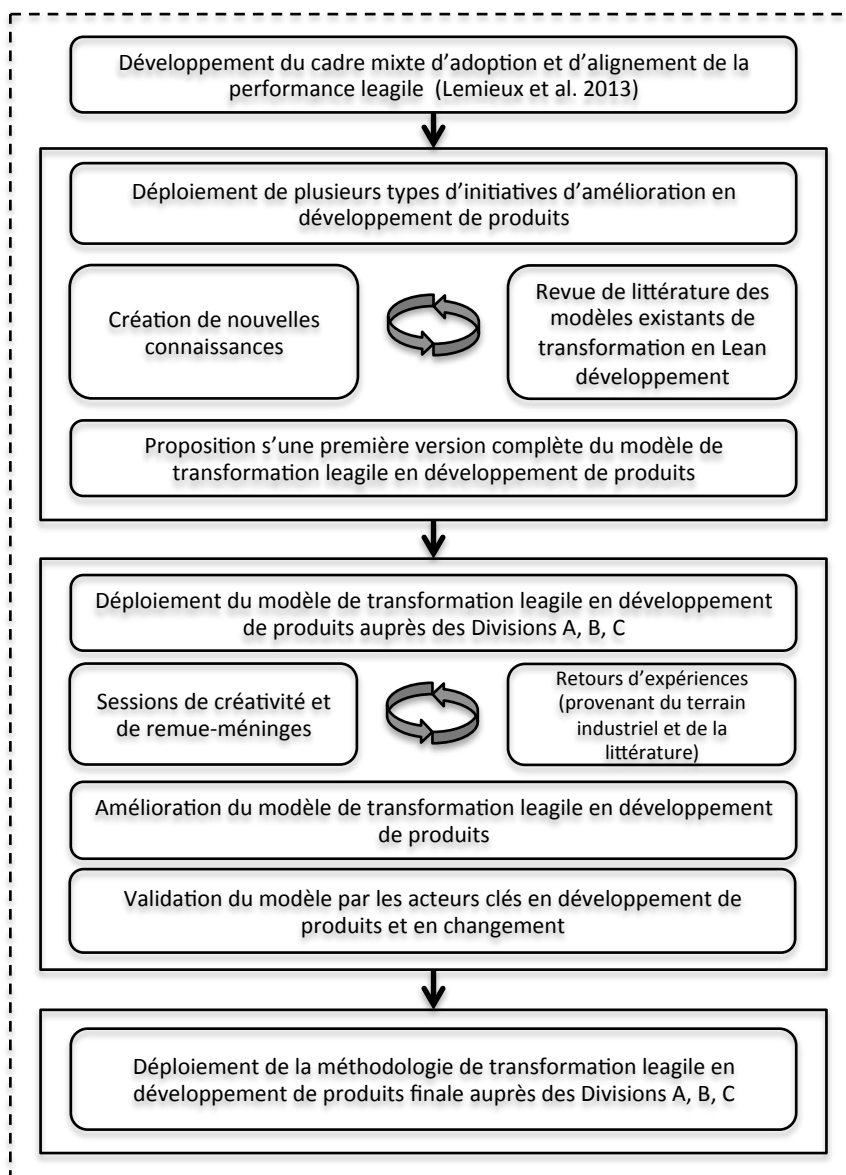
Développement du cadre mixte d'adoption et d'alignement de la performance leagile (Lemieux et al. 2013)

Déploiement de plusieurs types d'initiatives d'amélioration en développement de produits

Création de nouvelles connaissances

Revue de littérature des modèles existants de transformation en Lean développement

Proposition s'une première version complète du modèle de transformation leagile en développement de produits

Déploiement du modèle de transformation leagile en développement de produits auprès des Divisions A, B, C

Sessions de créativité et de remue-méninges

Retours d'expériences (provenant du terrain industriel et de la littérature)

Amélioration du modèle de transformation leagile en développement de produits

Validation du modèle par les acteurs clés en développement de produits et en changement

Déploiement de la méthodologie de transformation leagile en développement de produits finale auprès des Divisions A, B, C